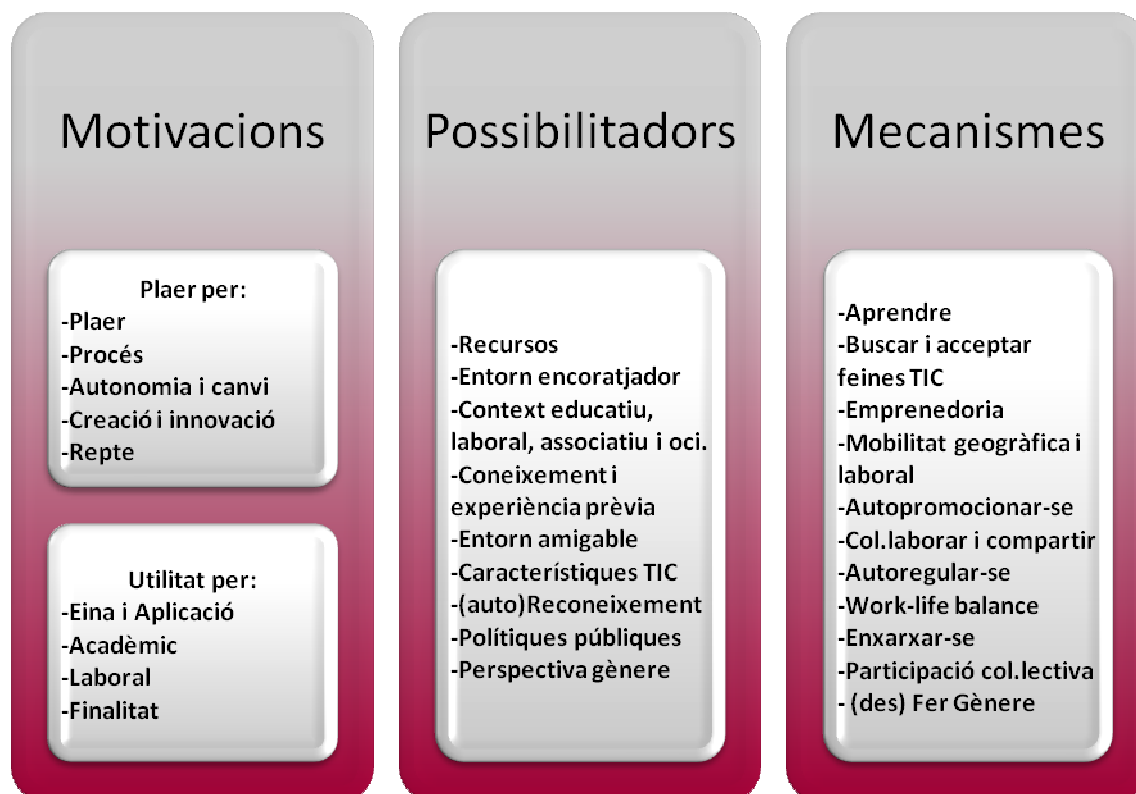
Motivacions

Plaer per:
-Plaer
-Procés
-Autonomia i canvi
-Creació i innovació
-Repte

Utilitat per:
-Eina i Aplicació
-Acadèmic
-Laboral
-Finalitat

Possibilitadors

-Recursos
-Entorn encoratjador
-Context educatiu, laboral, associatiu i oci.
-Coneixement i experiència prèvia
-Entorn amigable
-Característiques TIC
-(auto)Reconeixement
-Polítiques públiques
-Perspectiva gènere

Mecanismes

-Aprendre
-Buscar i acceptar feines TIC
-Emprenedoria
-Mobilitat geogràfica i laboral
-Autopromocionar-se
-Col.laborar i compartir
-Autoregular-se
-Work-life balance
-Enxarxar-se
-Participació col.lectiva
- (des) Fer Gènere